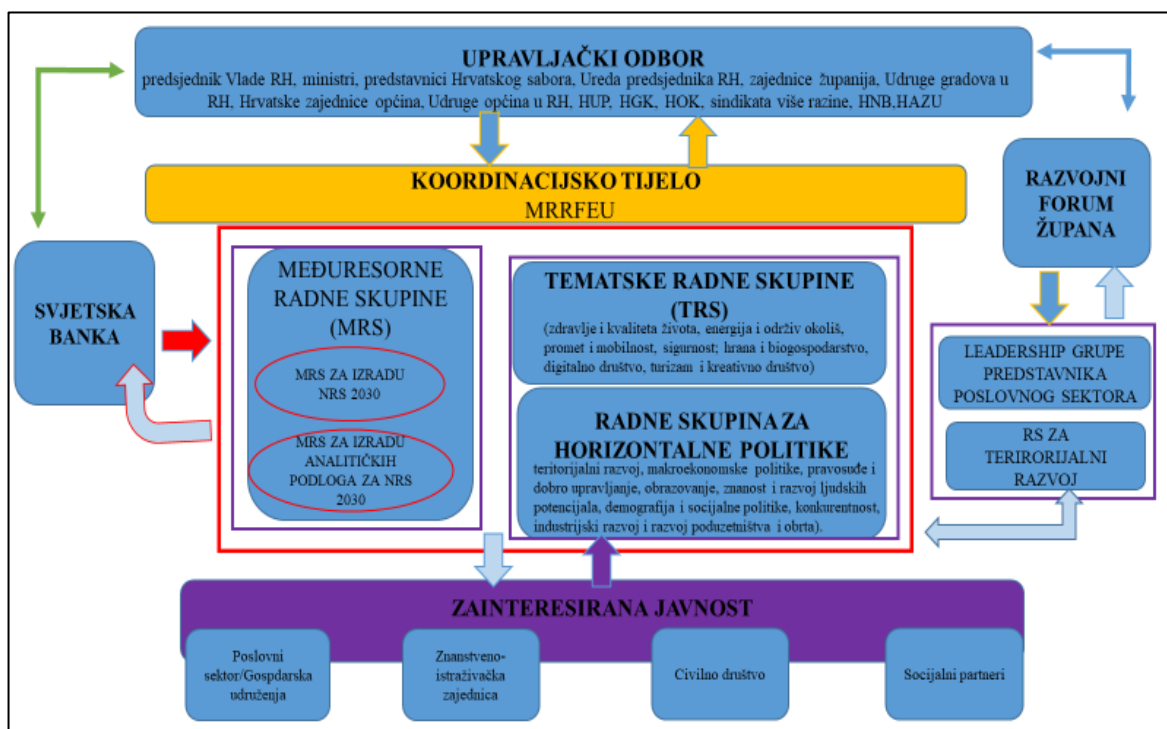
UPRAVLJAČKI ODBOR
predsjednik Vlade RH, ministri, predstavnici Hrvatskog sabora, Ureda predsjednika RH, zajednice županija, Udruge gradova u RH, Hrvatske zajednice općina, Udruge općina u RH, HUP, HGK, HOK, sindikata više razine, HNB,HAZU

KOORDINACIJSKO TIJELO
MRRFEU

RAZVOJNI FORUM ŽUPANA

SVJETSKA BANKA

MEĐURESORNE RADNE SKUPINE (MRS)

MRS ZA IZRADU NRS 2030

MRS ZA IZRADU ANALITIČKIH PODLOGA ZA NRS 2030

TEMATSKE RADNE SKUPINE (TRS)
(zdravlje i kvaliteta života, energija i održiv okoliš, promet i mobilnost, sigurnost; hrana i biogospodarstvo, digitalno društvo, turizam i kreativno društvo)

RADNE SKUPINA ZA HORIZONTALNE POLITIKE
teritorijalni razvoj, makroekonomske politike, pravosuđe i dobro upravljanje, obrazovanje, znanost i razvoj ljudskih potencijala, demografija i socijalne politike, konkurentnost, industrijski razvoj i razvoj poduzetništva i obrta).

LEADERSHIP GRUPE PREDSTAVNIKA POSLOVNOG SEKTORA

RS ZA TERIRORIJALNI RAZVOJ

ZAINTERESIRANA JAVNOST

Poslovni sektor/Gospdarska udruženja

Znanstveno-istraživačka zajednica

Civilno društvo

Socijalni partneri